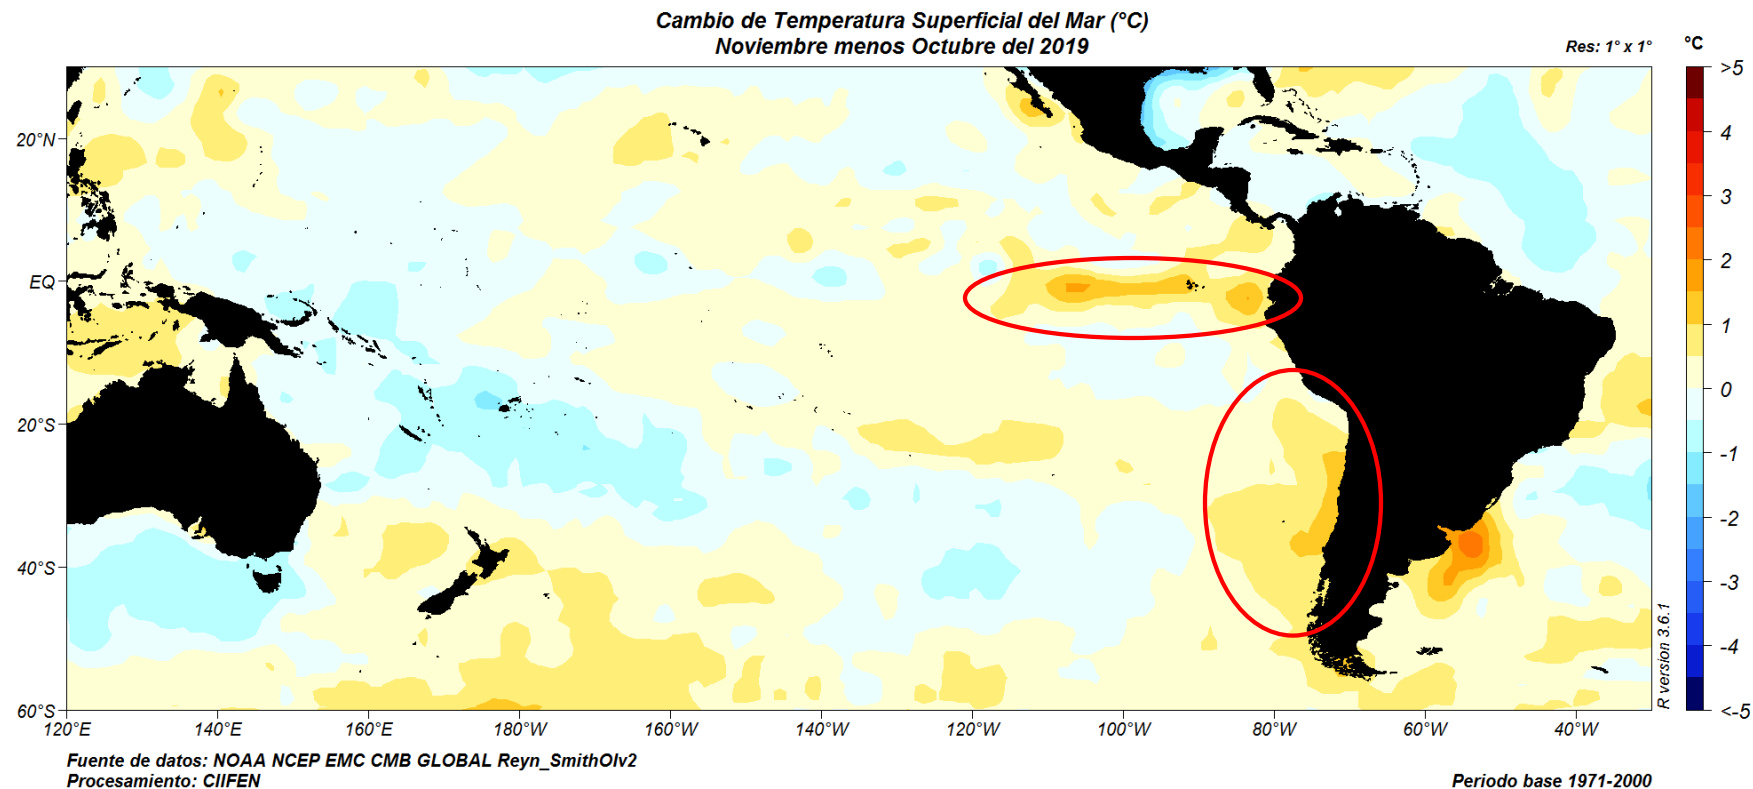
Cambio de Temperatura Superficial del Mar (°C)
Noviembre menos Octubre del 2019

Res: 1° x 1°

°C
>5
4
3
2
1
0
-1
-2
-3
-4
<-5

20°N
EQ
20°S
40°S
60°S

120°E 140°E 160°E 180°W 160°W 140°W 120°W 100°W 80°W 60°W 40°W

R version 3.6.1

Fuente de datos: NOAA NCEP EMC CMB GLOBAL Reyn_SmithOIv2
Procesamiento: CIIFEN

Periodo base 1971-2000